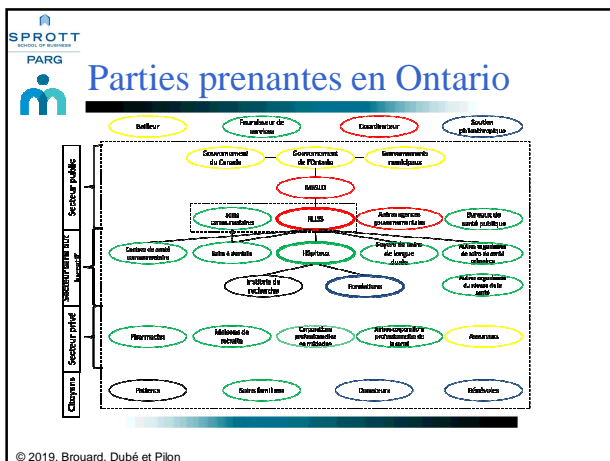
SPROTT
SCHOOL OF BUSINESS
PARG

Parties prenantes en Ontario

Bailleur

Fournisseur de services

Coordinateur

Soutien philanthropique

Secteur public

Gouvernement du Canada

Gouvernement de l'Ontario

Gouvernements municipaux

MSSLD

Soins communautaires

RLISS

Autres agences gouvernementales

Bureaux de santé publique

Secteur sans but lucratif

Centres de santé communautaire

Soins à domicile

Hôpitaux

Foyers de soins de longue durée

Autres organismes de soins de santé primaires

Instituts de recherche

Fondations

Autres organismes du réseau de la santé

Secteur privé

Pharmacies

Maisons de retraite

Corporations professionnelles de médecins

Autres corporations professionnelles de la santé

Assurances

Citoyens

Patients

Soins familiaux

Donateurs

Bénévoles

© 2019, Brouard, Dubé et Pilon